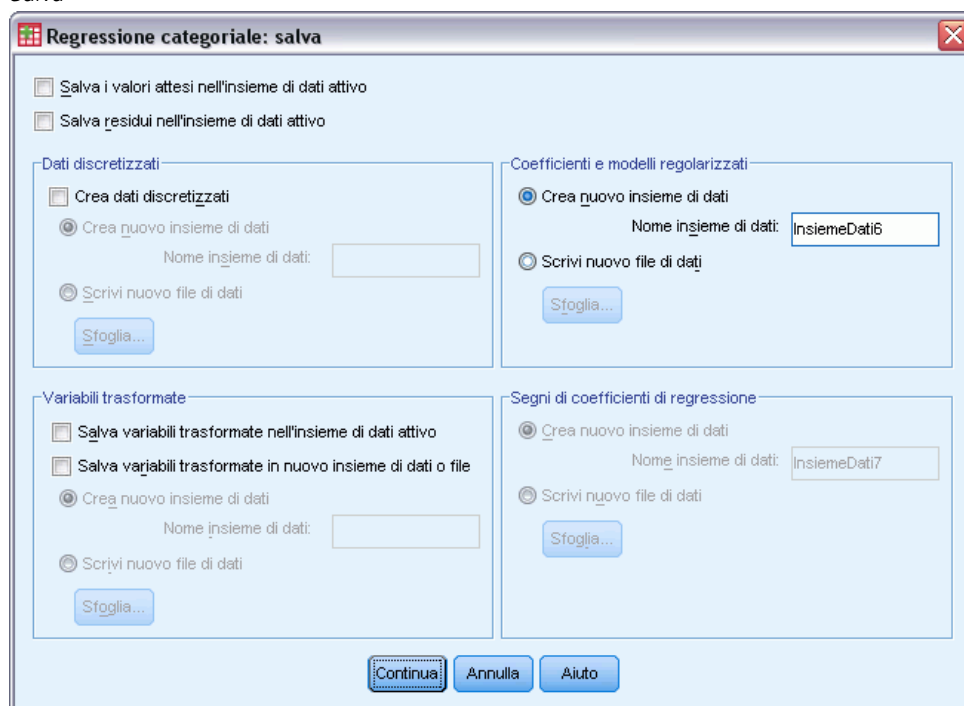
Salva

Regressione categoriale: salva

Salva i valori attesi nell'insieme di dati attivo

Salva residui nell'insieme di dati attivo

Dati discretizzati

Crea dati discretizzati

Crea nuovo insieme di dati

Nome insieme di dati:

Scrivi nuovo file di dati

Sfoglia...

Coefficienti e modelli regolarizzati

Crea nuovo insieme di dati

Nome insieme di dati: InsiemeDati6

Scrivi nuovo file di dati

Sfoglia...

Variabili trasformate

Salva variabili trasformate nell'insieme di dati attivo

Salva variabili trasformate in nuovo insieme di dati o file

Crea nuovo insieme di dati

Nome insieme di dati:

Scrivi nuovo file di dati

Sfoglia...

Segni di coefficienti di regressione

Crea nuovo insieme di dati

Nome insieme di dati: InsiemeDati7

Scrivi nuovo file di dati

Sfoglia...

Continua Annulla Aiuto